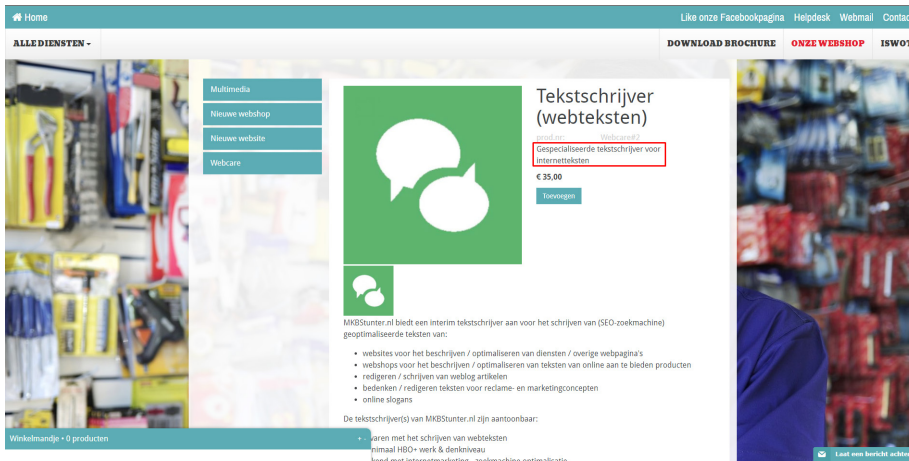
Home
Like onze Facebookpagina Helpdesk Webmail Contac

ALLE DIENSTEN
DOWNLOAD BROCHURE ONZE WEBSHOP ISWO

Multimedia
Nieuwe webshop
Nieuwe website
Webcare

Tekstschrijver (webteksten)

prod.nr: Webtaren#2

Gespecialiseerde tekstschrijver voor internetteksten

€ 35,00

Toevoegen

MKBStunter.nl biedt een interim tekstschrijver aan voor het schrijven van (SEO-zoekmachine) geoptimaliseerde teksten van:

- websites voor het beschrijven / optimaliseren van diensten / overige webpagina's
- webshops voor het beschrijven / optimaliseren van teksten van online aan te bieden producten
- redigeren / schrijven van weblog artikelen
- bedenken / redigeren teksten voor reclame- en marketingconcepten
- online slogans

De tekstschrijver(s) van MKBStunter.nl zijn aantoonbaar:

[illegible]varen met het schrijven van webteksten
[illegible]nimaal HBO+ werk & denkniveau
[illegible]

Winkelmandje • 0 producten

Laat een bericht achte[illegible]